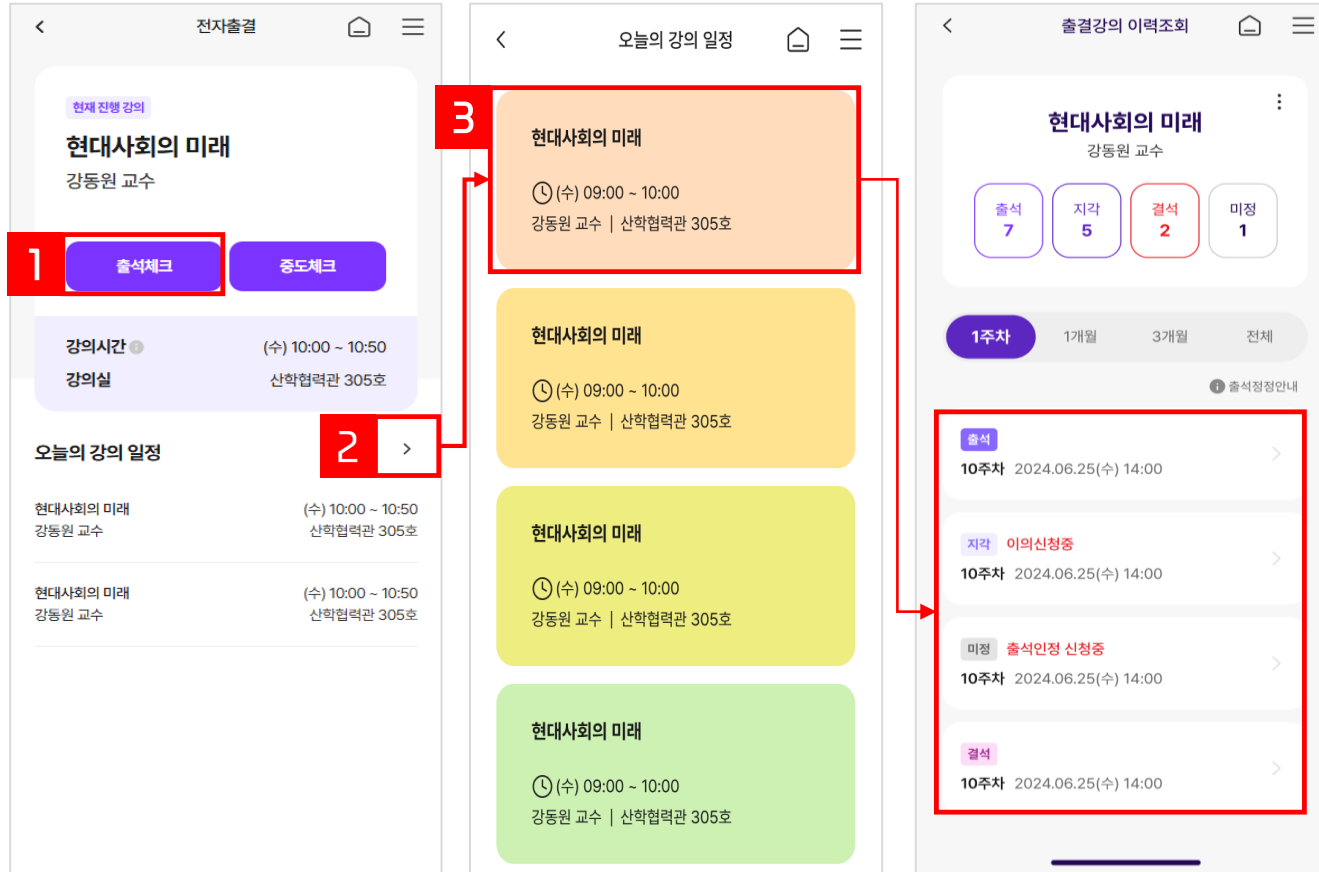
<
전자출결

현재 진행 강의
현대사회의 미래
강동원 교수

1
출석체크
중도체크

강의시간 (수) 10:00 ~ 10:50
강의실 산학협력관 305호

오늘의 강의 일정
2
>

현대사회의 미래 (수) 10:00 ~ 10:50
강동원 교수 산학협력관 305호

현대사회의 미래 (수) 10:00 ~ 10:50
강동원 교수 산학협력관 305호

<
오늘의 강의 일정

3
현대사회의 미래
(수) 09:00 ~ 10:00
강동원 교수 | 산학협력관 305호

현대사회의 미래
(수) 09:00 ~ 10:00
강동원 교수 | 산학협력관 305호

현대사회의 미래
(수) 09:00 ~ 10:00
강동원 교수 | 산학협력관 305호

현대사회의 미래
(수) 09:00 ~ 10:00
강동원 교수 | 산학협력관 305호

<
출결강의 이력조회

현대사회의 미래
강동원 교수

| 출석 | 지각 | 결석 | 미정 |
|---|---|---|---|
| 7 | 5 | 2 | 1 |

1주차 1개월 3개월 전체

출석정정안내

출석
10주차 2024.06.25(수) 14:00

지각 이의신청중
10주차 2024.06.25(수) 14:00

미정 출석인정 신청중
10주차 2024.06.25(수) 14:00

결석
10주차 2024.06.25(수) 14:00